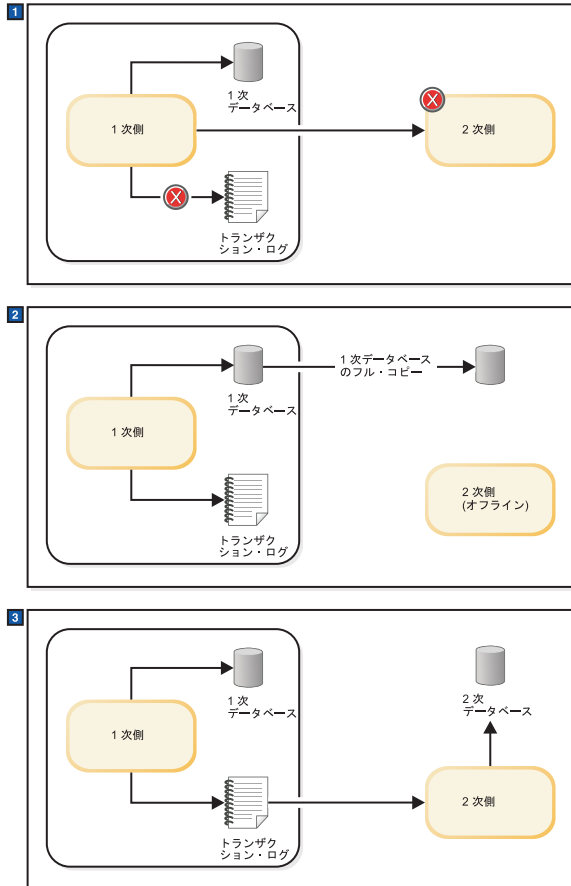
1

1 次側

1 次
データベース

トランザク
ション・ログ

2 次側

2

1 次側

1 次
データベース

トランザク
ション・ログ

1 次データベース
のフル・コピー

2 次側
(オフライン)

3

1 次側

1 次
データベース

トランザク
ション・ログ

2 次
データベース

2 次側